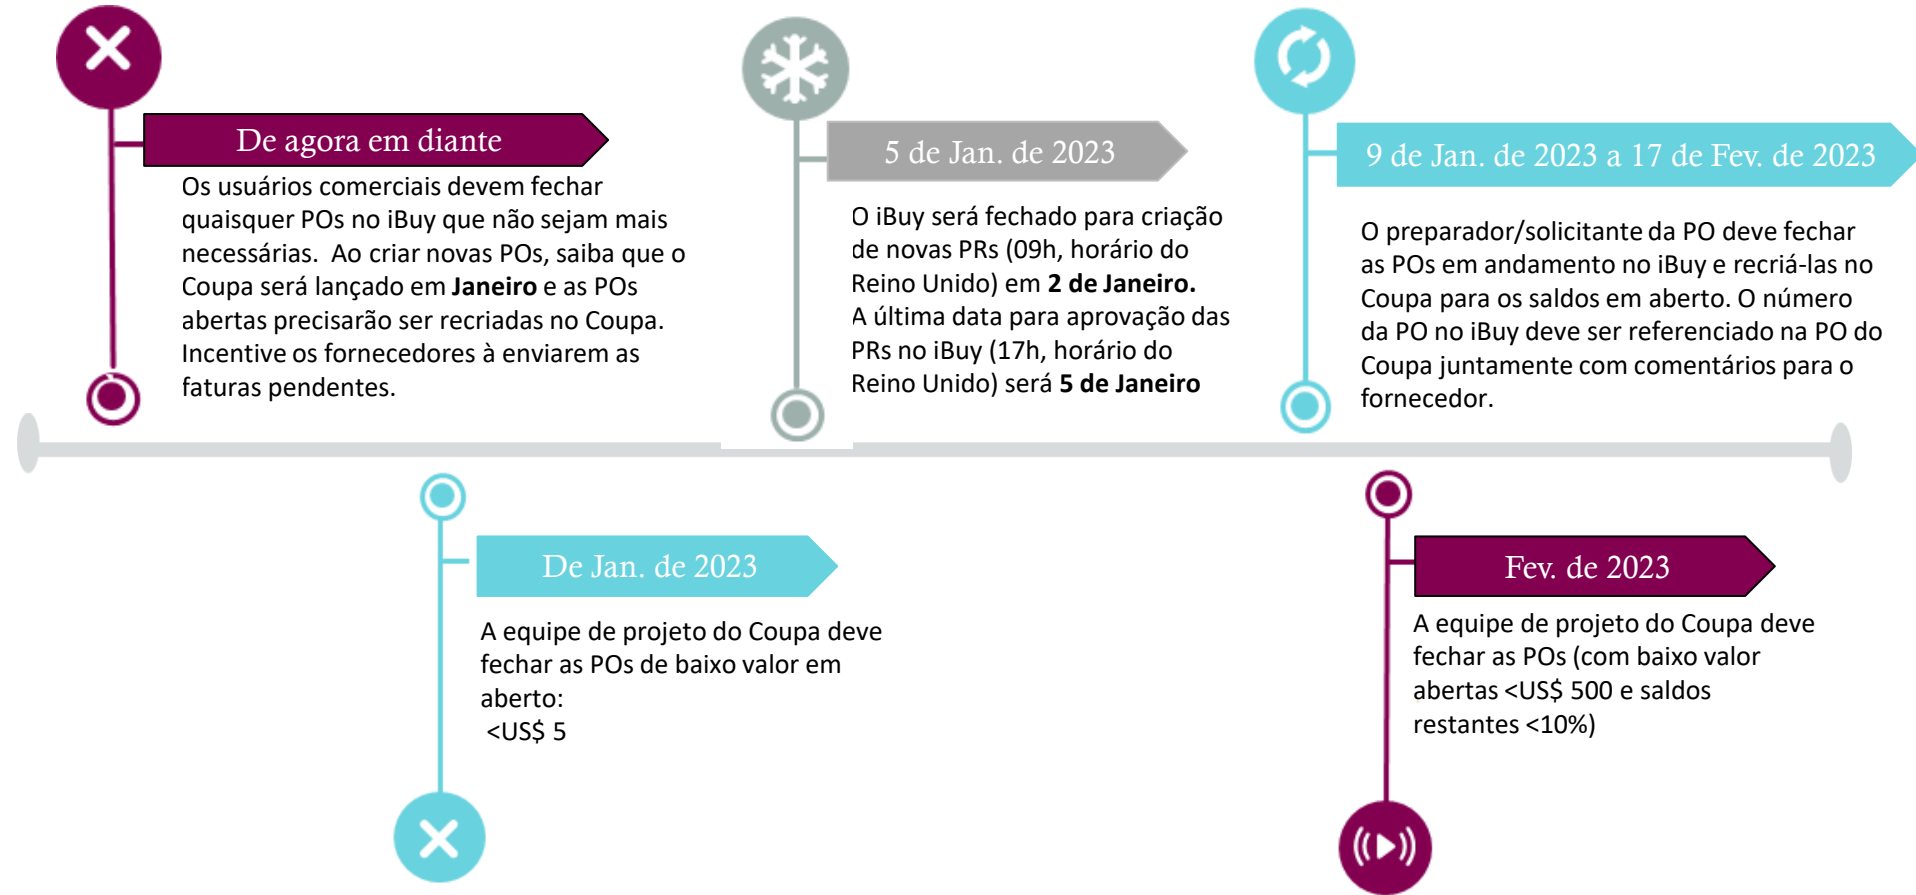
De agora em diante

Os usuários comerciais devem fechar quaisquer POs no iBuy que não sejam mais necessárias. Ao criar novas POs, saiba que o Coupa será lançado em **Janeiro** e as POs abertas precisarão ser recriadas no Coupa. Incentive os fornecedores à enviarem as faturas pendentes.

5 de Jan. de 2023

O iBuy será fechado para criação de novas PRs (09h, horário do Reino Unido) em **2 de Janeiro.** A última data para aprovação das PRs no iBuy (17h, horário do Reino Unido) será **5 de Janeiro**

9 de Jan. de 2023 a 17 de Fev. de 2023

O preparador/solicitante da PO deve fechar as POs em andamento no iBuy e recriá-las no Coupa para os saldos em aberto. O número da PO no iBuy deve ser referenciado na PO do Coupa juntamente com comentários para o fornecedor.

De Jan. de 2023

A equipe de projeto do Coupa deve fechar as POs de baixo valor em aberto:
<US$ 5

Fev. de 2023

A equipe de projeto do Coupa deve fechar as POs (com baixo valor abertas <US$ 500 e saldos restantes <10%)